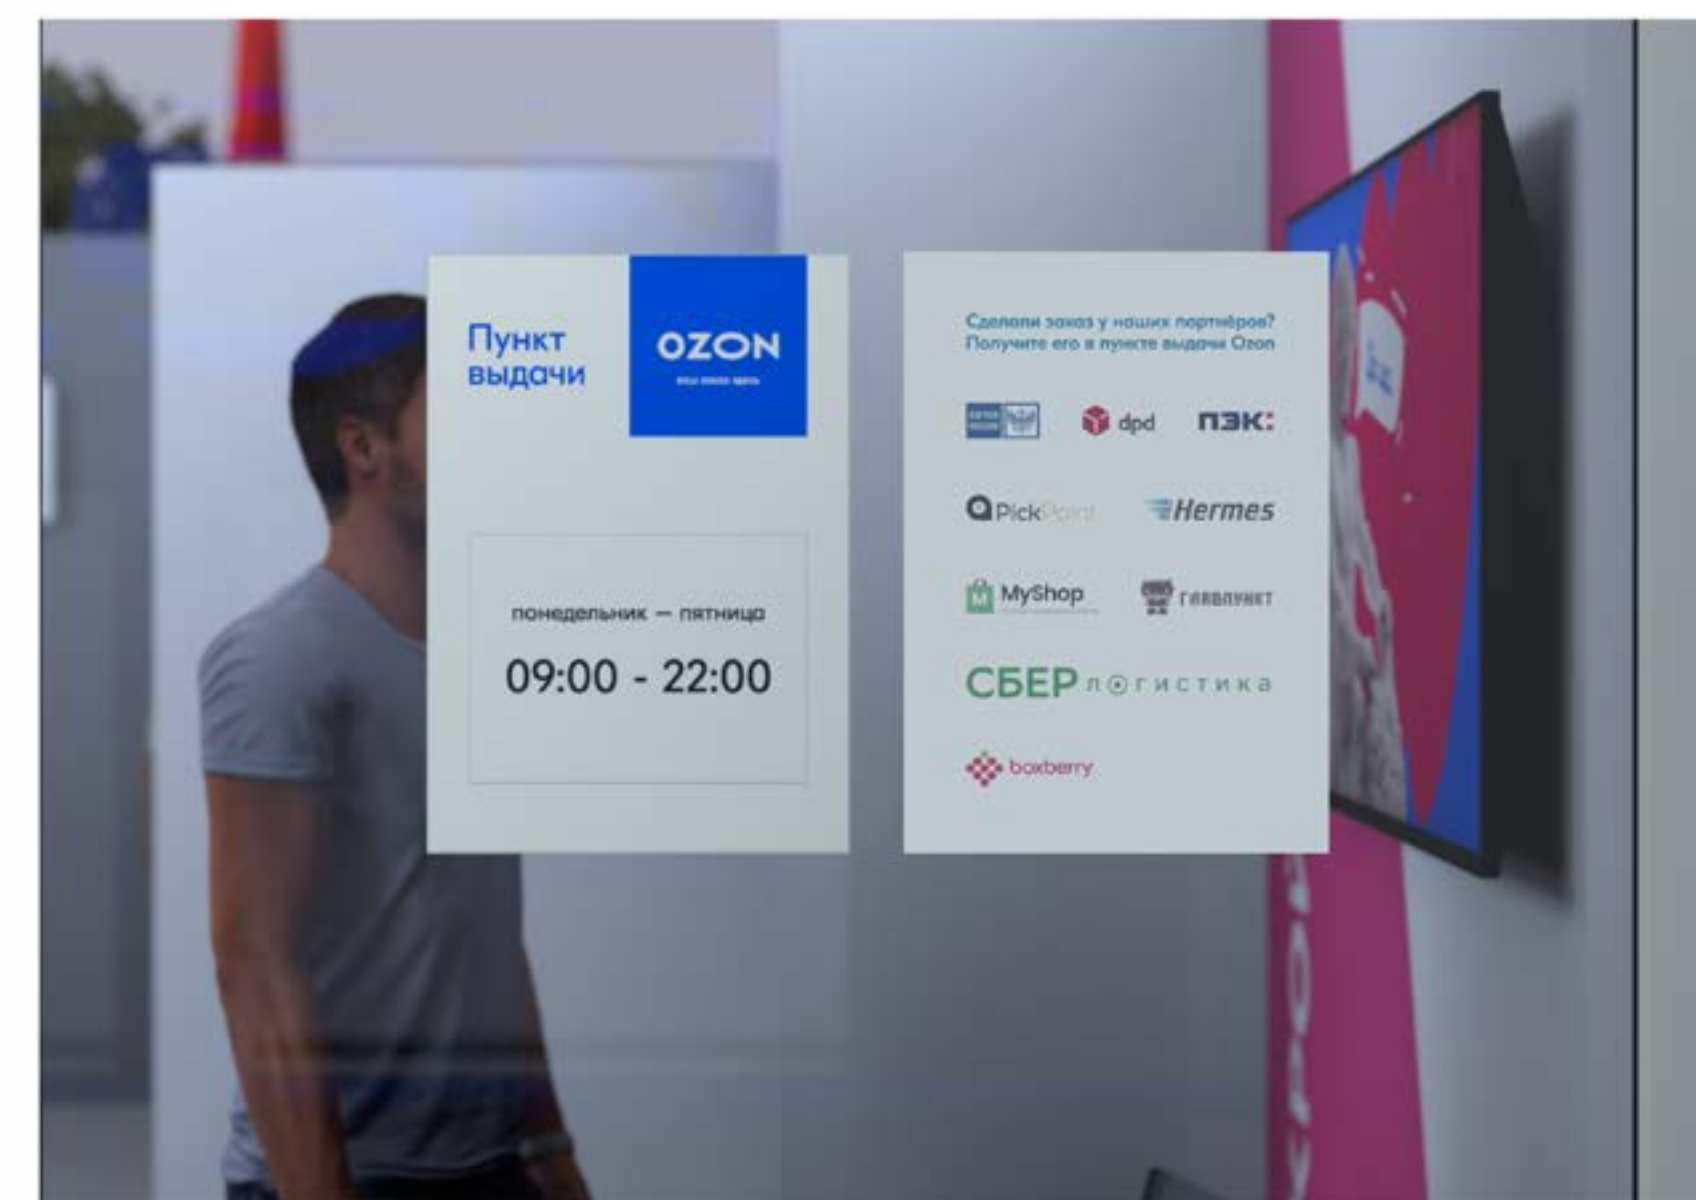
Пункт выдачи

OZON

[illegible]

понедельник — пятница

09:00 - 22:00

Сделали заказ у наших партнёров? Получите его в пункте выдачи Ozon

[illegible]

dpd

ПЭК:

PickPoint

Hermes

MyShop

ГЛАВПУНКТ

СБЕР логистика

boxberry